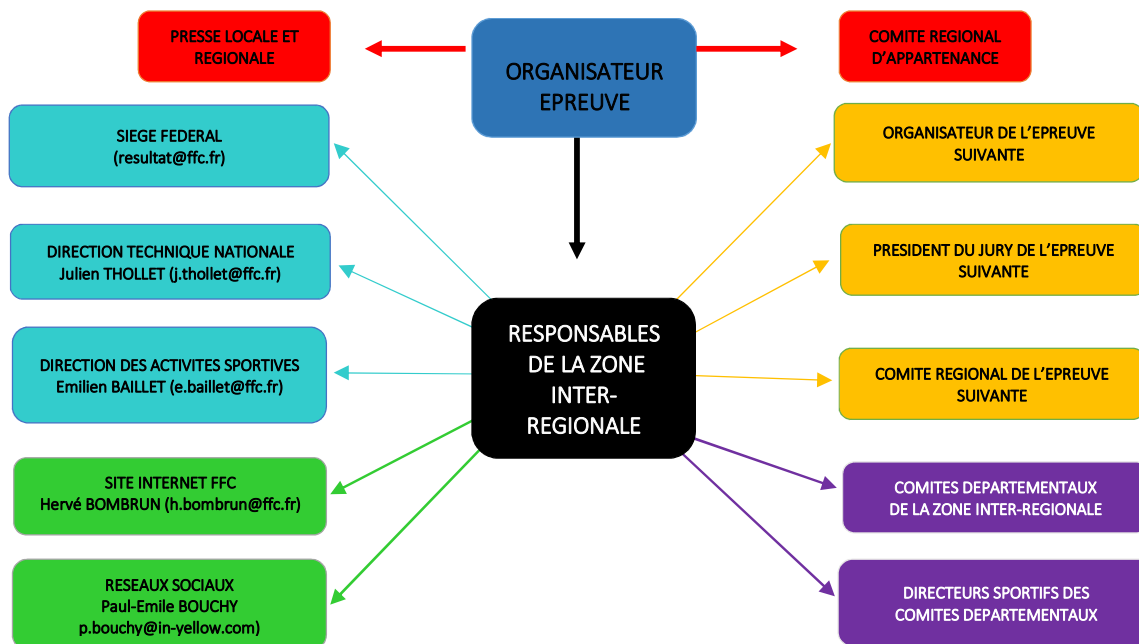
PRESSE LOCALE ET REGIONALE

ORGANISATEUR EPREUVE

COMITE REGIONAL D'APPARTENANCE

SIEGE FEDERAL
(resultat@ffc.fr)

DIRECTION TECHNIQUE NATIONALE
Julien THOLLET (j.thollet@ffc.fr)

DIRECTION DES ACTIVITES SPORTIVES
Emilien BAILLET (e.baillet@ffc.fr)

SITE INTERNET FFC
Hervé BOMBRUN (h.bombrun@ffc.fr)

RESEAUX SOCIAUX
Paul-Emile BOUCHY
p.bouchy@in-yellow.com)

RESPONSABLES DE LA ZONE INTER-REGIONALE

ORGANISATEUR DE L'EPREUVE SUIVANTE

PRESIDENT DU JURY DE L'EPREUVE SUIVANTE

COMITE REGIONAL DE L'EPREUVE SUIVANTE

COMITES DEPARTEMENTAUX DE LA ZONE INTER-REGIONALE

DIRECTEURS SPORTIFS DES COMITES DEPARTEMENTAUX